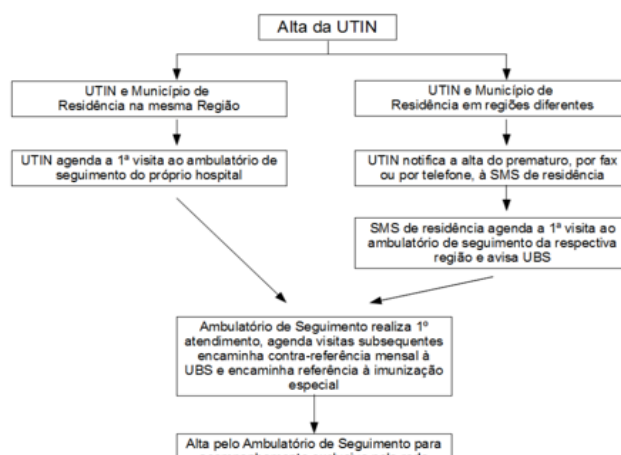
Alta da UTIN

UTIN e Município de Residência na mesma Região

UTIN e Município de Residência em regiões diferentes

UTIN agenda a 1ª visita ao ambulatório de seguimento do próprio hospital

UTIN notifica a alta do prematuro, por fax ou por telefone, à SMS de residência

SMS de residência agenda a 1ª visita ao ambulatório de seguimento da respectiva região e avisa UBS

Ambulatório de Seguimento realiza 1º atendimento, agenda visitas subsequentes encaminha contra-referência mensal à UBS e encaminha referência à imunização especial

Alta pelo Ambulatório de Seguimento para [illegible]